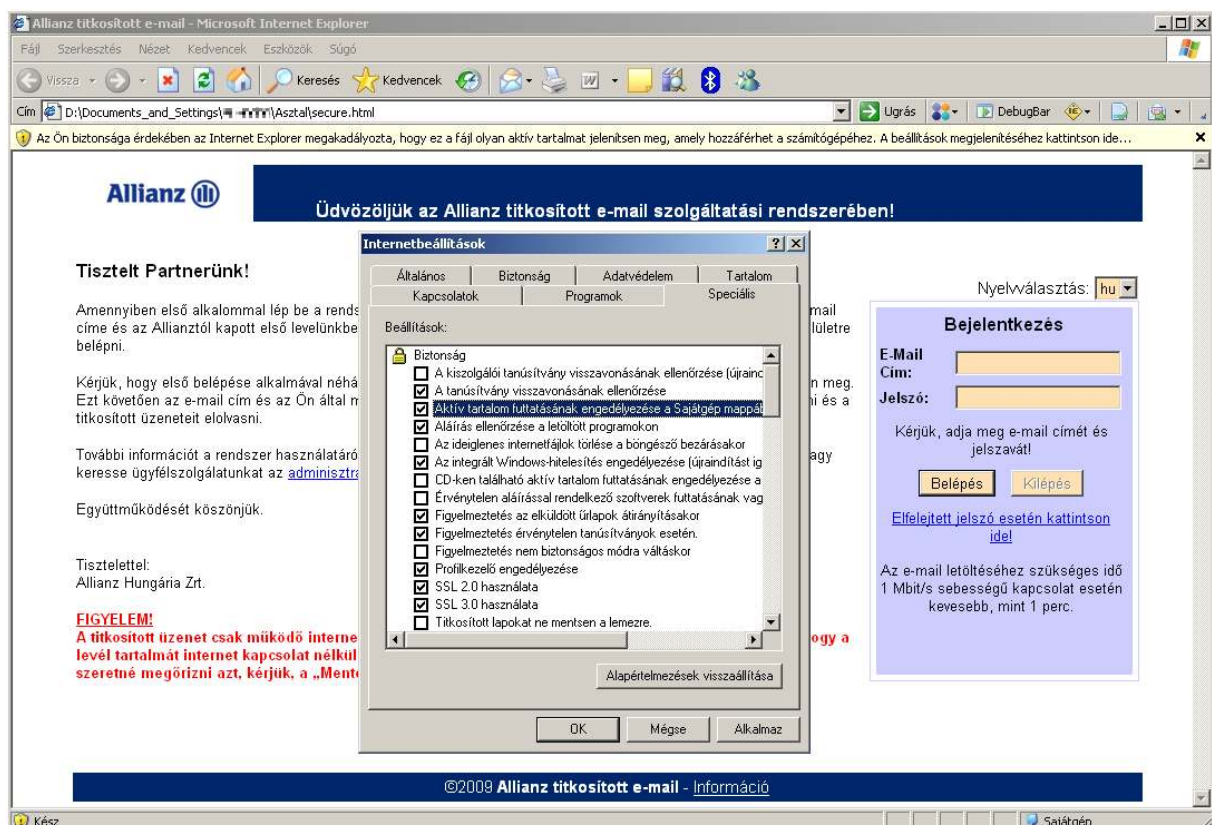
Allianz titkosított e-mail - Microsoft Internet Explorer

Fájl Szerkesztés Nézet Kedvencek Eszközök Súgó

Vissza Keresés Kedvencek

Cím D:\Documents_and_Settings\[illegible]\Asztal\secure.html Ugrás DebugBar

Az Ön biztonsága érdekében az Internet Explorer megakadályozta, hogy ez a fájl olyan aktív tartalmat jelenítsen meg, amely hozzáférhet a számítógépéhez. A beállítások megjelenítéséhez kattintson ide...

Allianz

Üdvözöljük az Allianz titkosított e-mail szolgáltatási rendszerében!

Tisztelt Partnerünk!

Amennyiben első alkalommal lép be a rends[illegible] mail címe és az Allianztól kapott első levelünkbe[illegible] lületre belépni.

Kérjük, hogy első belépése alkalmával néhá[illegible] n meg. Ezt követően az e-mail cím és az Ön által m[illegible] ni és a titkosított üzeneteit elolvasni.

További információt a rendszer használatáró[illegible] agy keresse ügyfélszolgálatunkat az adminisztrá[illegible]

Együttműködését köszönjük.

Tisztelettel:
Allianz Hungária Zrt.

FIGYELEM!
A titkosított üzenet csak működő interne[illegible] ogy a levél tartalmát internet kapcsolat nélkül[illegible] szeretné megőrizni azt, kérjük, a „Ment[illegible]

Nyelvválasztás: hu

Bejelentkezés

E-Mail Cím:

Jelszó:

Kérjük, adja meg e-mail címét és jelszavát!

Belépés Kilépés

Elfelejtett jelszó esetén kattintson ide!

Az e-mail letöltéséhez szükséges idő 1 Mbit/s sebességű kapcsolat esetén kevesebb, mint 1 perc.

Internetbeállítások

Általános Biztonság Adatvédelem Tartalom
Kapcsolatok Programok Speciális

Beállítások:

Biztonság
A kiszolgálói tanúsítvány visszavonásának ellenőrzése (újrainc
A tanúsítvány visszavonásának ellenőrzése
Aktív tartalom futtatásának engedélyezése a Sajátgép mappáb
Aláírás ellenőrzése a letöltött programokon
Az ideiglenes internetfájlok törlése a böngésző bezárásakor
Az integrált Windows-hitelesítés engedélyezése (újraindítást ig
CD-ken található aktív tartalom futtatásának engedélyezése a
Érvénytelen aláírással rendelkező szoftverek futtatásának vag
Figyelmeztetés az elküldött űrlapok átirányításakor
Figyelmeztetés érvénytelen tanúsítványok esetén.
Figyelmeztetés nem biztonságos módra váltáskor
Profilkezelő engedélyezése
SSL 2.0 használata
SSL 3.0 használata
Titkosított lapokat ne mentsen a lemezre.

Alapértelmezések visszaállítása

OK Mégse Alkalmaz

©2009 Allianz titkosított e-mail - Információ

Kész Sajátgép